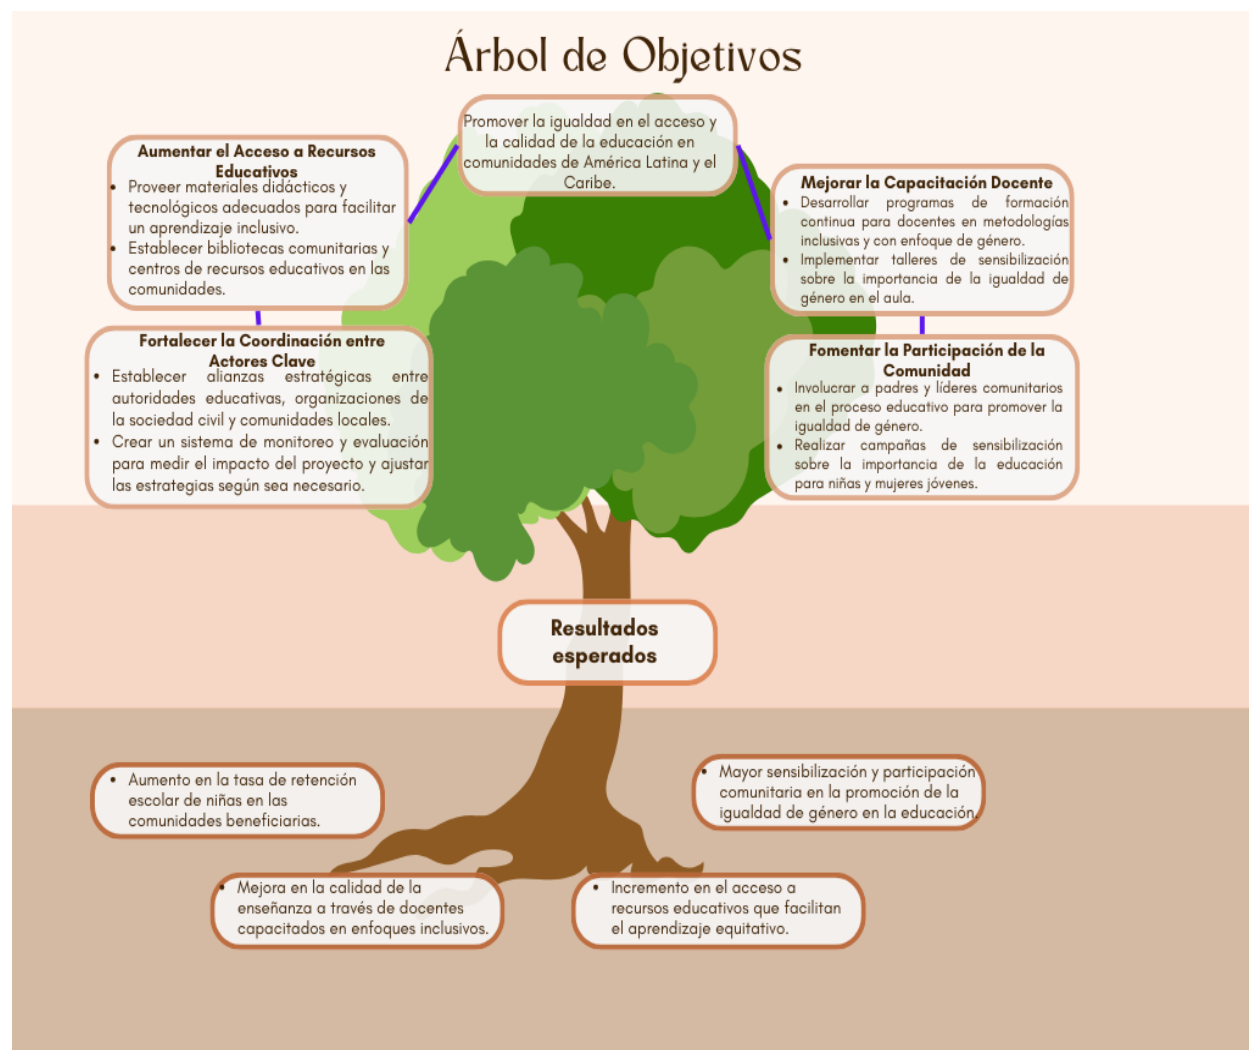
Árbol de Objetivos

Promover la igualdad en el acceso y la calidad de la educación en comunidades de América Latina y el Caribe.

Aumentar el Acceso a Recursos Educativos
- Proveer materiales didácticos y tecnológicos adecuados para facilitar un aprendizaje inclusivo.
- Establecer bibliotecas comunitarias y centros de recursos educativos en las comunidades.

Mejorar la Capacitación Docente
- Desarrollar programas de formación continua para docentes en metodologías inclusivas y con enfoque de género.
- Implementar talleres de sensibilización sobre la importancia de la igualdad de género en el aula.

Fortalecer la Coordinación entre Actores Clave
- Establecer alianzas estratégicas entre autoridades educativas, organizaciones de la sociedad civil y comunidades locales.
- Crear un sistema de monitoreo y evaluación para medir el impacto del proyecto y ajustar las estrategias según sea necesario.

Fomentar la Participación de la Comunidad
- Involucrar a padres y líderes comunitarios en el proceso educativo para promover la igualdad de género.
- Realizar campañas de sensibilización sobre la importancia de la educación para niñas y mujeres jóvenes.

Resultados esperados

- Aumento en la tasa de retención escolar de niñas en las comunidades beneficiarias.

- Mayor sensibilización y participación comunitaria en la promoción de la igualdad de género en la educación.

- Mejora en la calidad de la enseñanza a través de docentes capacitados en enfoques inclusivos.

- Incremento en el acceso a recursos educativos que facilitan el aprendizaje equitativo.